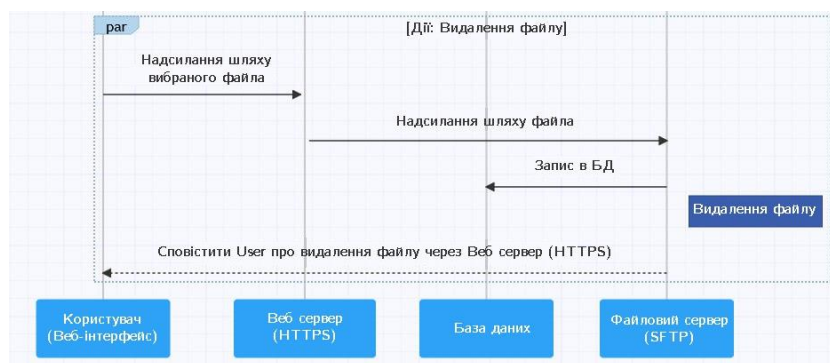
par

[Дії: Видалення файлу]

Надсилання шляху вибраного файла

Надсилання шляху файла

Запис в БД

Видалення файлу

Сповістити User про видалення файлу через Веб сервер (HTTPS)

Користувач (Веб-інтерфейс)

Веб сервер (HTTPS)

База даних

Файловий сервер (SFTP)